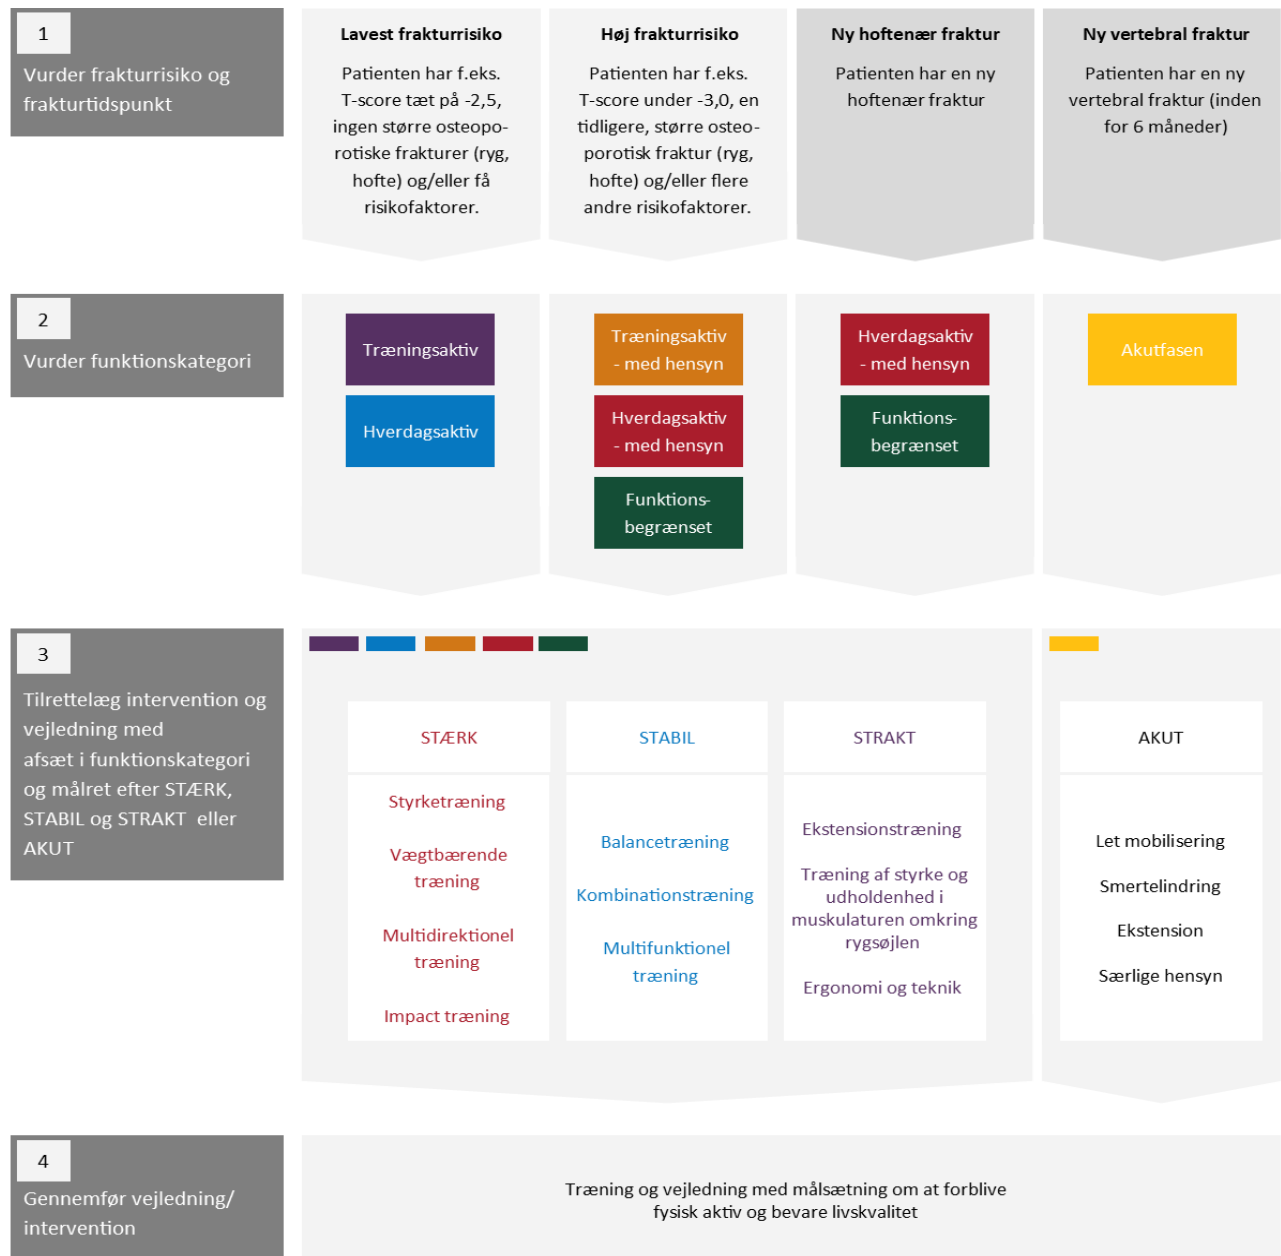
1
Vurder frakturrisiko og frakturtidspunkt

Lavest frakturrisiko
Patienten har f.eks. T-score tæt på -2,5, ingen større osteoporotiske frakturer (ryg, hofte) og/eller få risikofaktorer.

Høj frakturrisiko
Patienten har f.eks. T-score under -3,0, en tidligere, større osteoporotisk fraktur (ryg, hofte) og/eller flere andre risikofaktorer.

Ny hoftenær fraktur
Patienten har en ny hoftenær fraktur

Ny vertebral fraktur
Patienten har en ny vertebral fraktur (inden for 6 måneder)

2
Vurder funktionskategori

Træningsaktiv
Hverdagsaktiv

Træningsaktiv - med hensyn
Hverdagsaktiv - med hensyn
Funktionsbegrænset

Hverdagsaktiv - med hensyn
Funktionsbegrænset

Akutfasen

3
Tilrettelæg intervention og vejledning med afsæt i funktionskategori og målret efter STÆRK, STABIL og STRAKT eller AKUT

STÆRK
Styrketræning
Vægtbærende træning
Multidirektionel træning
Impact træning

STABIL
Balancetræning
Kombinationstræning
Multifunktionel træning

STRAKT
Ekstensionstræning
Træning af styrke og udholdenhed i muskulaturen omkring rygsøjlen
Ergonomi og teknik

AKUT
Let mobilisering
Smertelindring
Ekstension
Særlige hensyn

4
Gennemfør vejledning/ intervention

Træning og vejledning med målsætning om at forblive fysisk aktiv og bevare livskvalitet